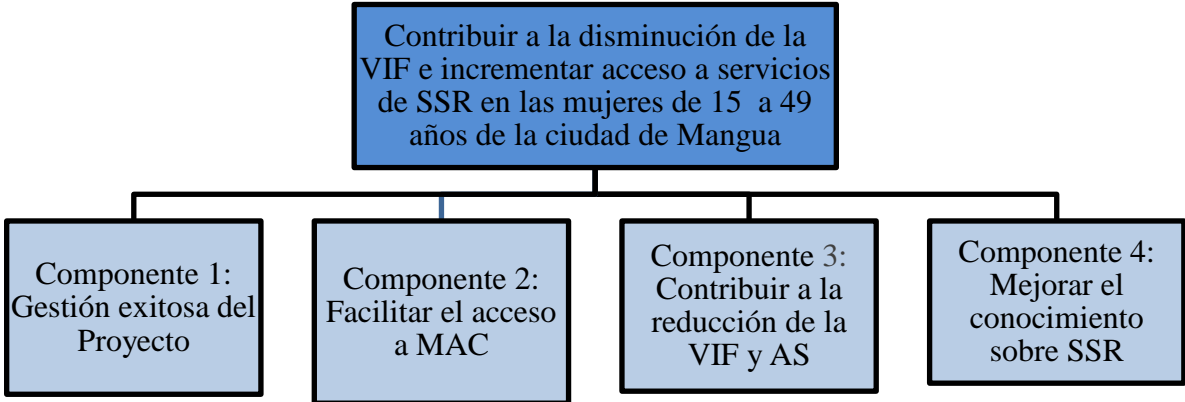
Contribuir a la disminución de la VIF e incrementar acceso a servicios de SSR en las mujeres de 15 a 49 años de la ciudad de Mangua

Componente 1: Gestión exitosa del Proyecto

Componente 2: Facilitar el acceso a MAC

Componente 3: Contribuir a la reducción de la VIF y AS

Componente 4: Mejorar el conocimiento sobre SSR